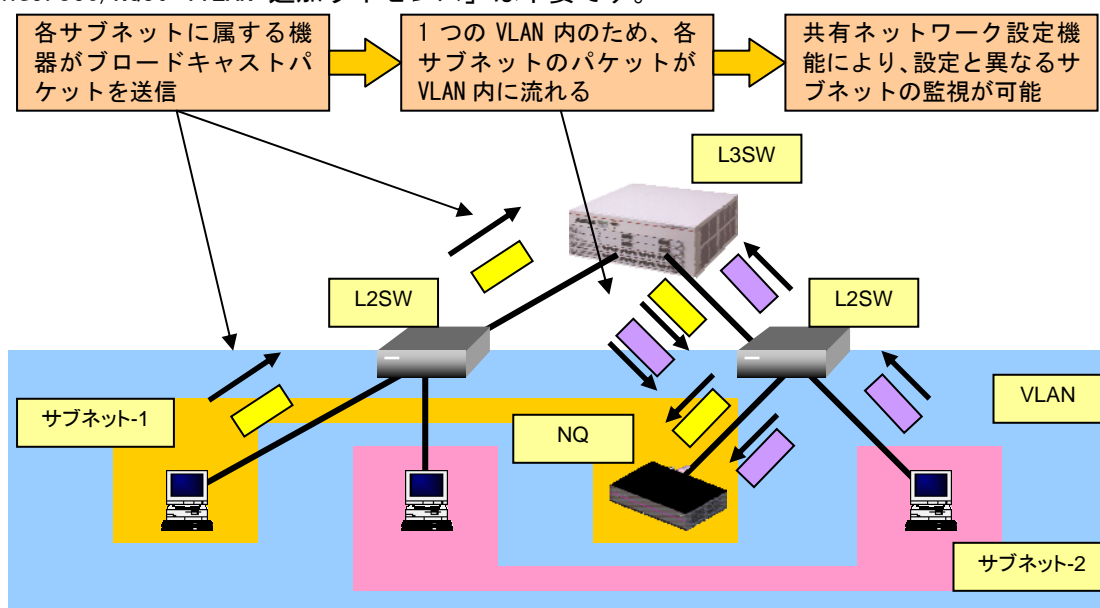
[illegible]

各サブネットに属する機器がブロードキャストパケットを送信

1 つの VLAN 内のため、各サブネットのパケットが VLAN 内に流れる

共有ネットワーク設定機能により、設定と異なるサブネットの監視が可能

L3SW

L2SW

L2SW

VLAN

サブネット-1

NQ

サブネット-2